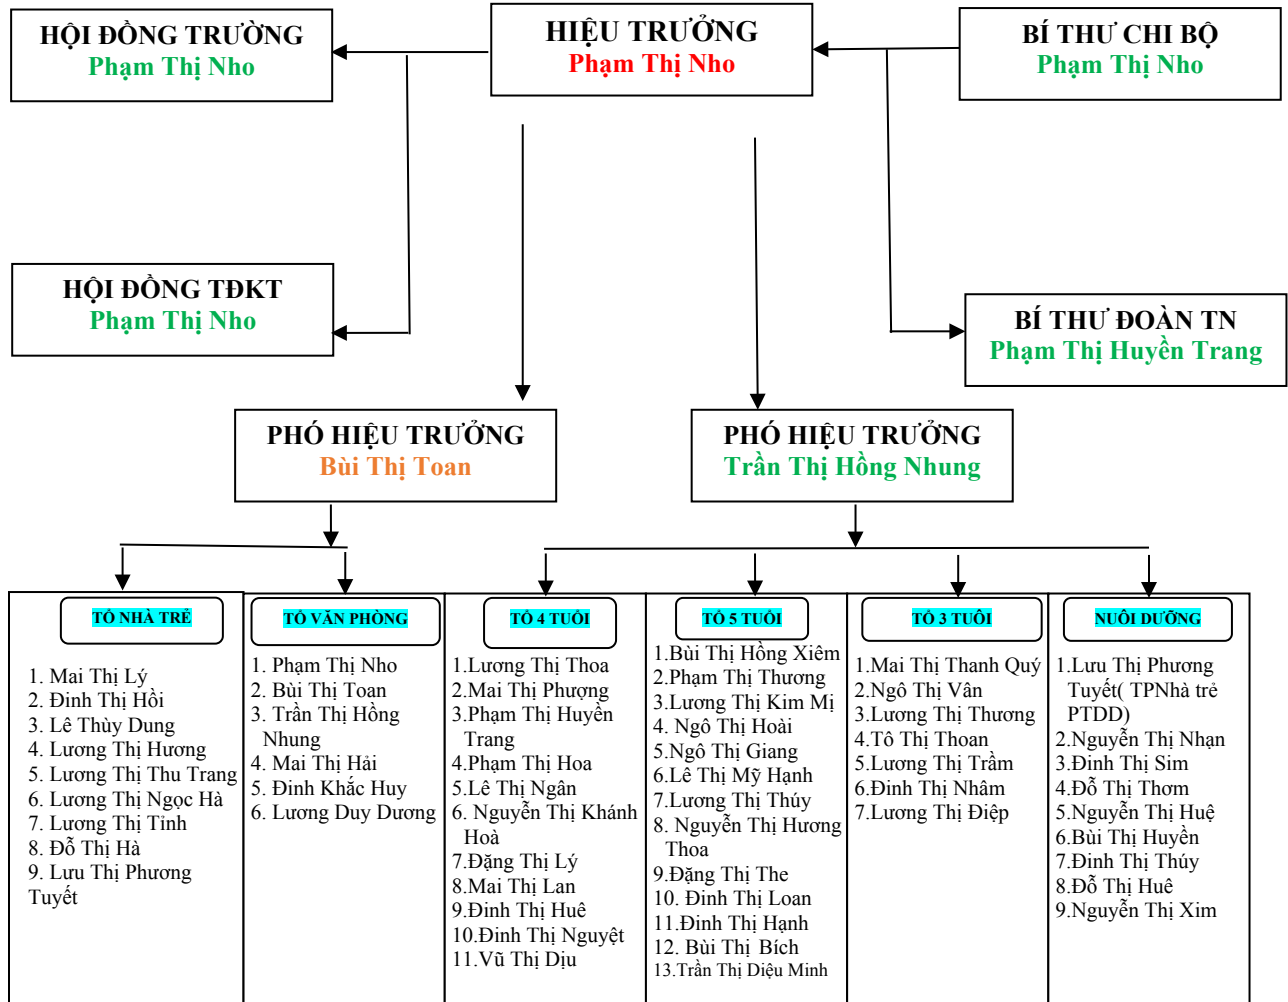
HỘI ĐỒNG TRƯỜNG
Phạm Thị Nho

HIỆU TRƯỞNG
Phạm Thị Nho

BÍ THƯ CHI BỘ
Phạm Thị Nho

HỘI ĐỒNG TĐKT
Phạm Thị Nho

BÍ THƯ ĐOÀN TN
Phạm Thị Huyền Trang

PHÓ HIỆU TRƯỞNG
Bùi Thị Toan

PHÓ HIỆU TRƯỞNG
Trần Thị Hồng Nhung

TỔ NHÀ TRẺ
1. Mai Thị Lý
2. Đinh Thị Hồi
3. Lê Thùy Dung
4. Lương Thị Hương
5. Lương Thị Thu Trang
6. Lương Thị Ngọc Hà
7. Lương Thị Tính
8. Đỗ Thị Hà
9. Lưu Thị Phương Tuyết

TỔ VĂN PHÒNG
1. Phạm Thị Nho
2. Bùi Thị Toan
3. Trần Thị Hồng Nhung
4. Mai Thị Hải
5. Đinh Khắc Huy
6. Lương Duy Dương

TỔ 4 TUỔI
1.Lương Thị Thoa
2.Mai Thị Phượng
3.Phạm Thị Huyền Trang
4.Phạm Thị Hoa
5.Lê Thị Ngân
6. Nguyễn Thị Khánh Hoà
7.Đặng Thị Lý
8.Mai Thị Lan
9.Đinh Thị Huê
10.Đinh Thị Nguyệt
11.Vũ Thị Dịu

TỔ 5 TUỔI
1.Bùi Thị Hồng Xiêm
2.Phạm Thị Thương
3.Lương Thị Kim Mị
4. Ngô Thị Hoài
5.Ngô Thị Giang
6.Lê Thị Mỹ Hạnh
7.Lương Thị Thúy
8. Nguyễn Thị Hương Thoa
9.Đặng Thị The
10. Đinh Thị Loan
11.Đinh Thị Hạnh
12. Bùi Thị Bích
13.Trần Thị Diệu Minh

TỔ 3 TUỔI
1.Mai Thị Thanh Quý
2.Ngô Thị Vân
3.Lương Thị Thương
4.Tô Thị Thoan
5.Lương Thị Trầm
6.Đinh Thị Nhâm
7.Lương Thị Điệp

NUÔI DƯỠNG
1.Lưu Thị Phương Tuyết( TPNhà trẻ PTDD)
2.Nguyễn Thị Nhạn
3.Đinh Thị Sim
4.Đỗ Thị Thơm
5.Nguyễn Thị Huệ
6.Bùi Thị Huyền
7.Đinh Thị Thúy
8.Đỗ Thị Huê
9.Nguyễn Thị Xim